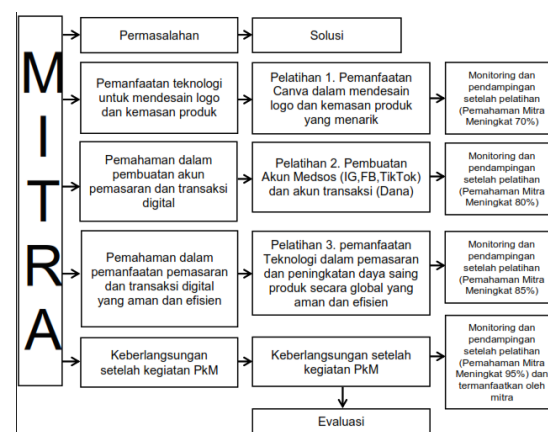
M
I
T
R
A

Permasalahan

Solusi

Pemanfaatan teknologi untuk mendesain logo dan kemasan produk

Pelatihan 1. Pemanfaatan Canva dalam mendesain logo dan kemasan produk yang menarik

Monitoring dan pendampingan setelah pelatihan (Pemahaman Mitra Meningkat 70%)

Pemahaman dalam pembuatan akun pemasaran dan transaksi digital

Pelatihan 2. Pembuatan Akun Medsos (IG,FB,TikTok) dan akun transaksi (Dana)

Monitoring dan pendampingan setelah pelatihan (Pemahaman Mitra Meningkat 80%)

Pemahaman dalam pemanfaatan pemasaran dan transaksi digital yang aman dan efisien

Pelatihan 3. pemanfaatan Teknologi dalam pemasaran dan peningkatan daya saing produk secara global yang aman dan efisien

Monitoring dan pendampingan setelah pelatihan (Pemahaman Mitra Meningkat 85%)

Keberlangsungan setelah kegiatan PkM

Keberlangsungan setelah kegiatan PkM

Monitoring dan pendampingan setelah pelatihan (Pemahaman Mitra Meningkat 95%) dan termanfaatkan oleh mitra

Evaluasi